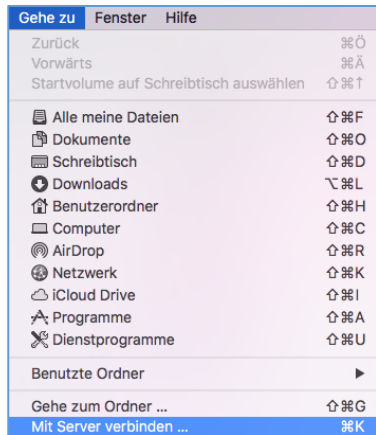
Gehe zu Fenster Hilfe

Zurück ⌘Ö
Vorwärts ⌘Ä
Startvolume auf Schreibtisch auswählen ⇧⌘↑

Alle meine Dateien ⇧⌘F
Dokumente ⇧⌘O
Schreibtisch ⇧⌘D
Downloads ⌥⌘L
Benutzerordner ⇧⌘H
Computer ⇧⌘C
AirDrop ⇧⌘R
Netzwerk ⇧⌘K
iCloud Drive ⇧⌘I
Programme ⇧⌘A
Dienstprogramme ⇧⌘U

Benutzte Ordner ▶

Gehe zum Ordner ... ⇧⌘G
Mit Server verbinden ... ⌘K